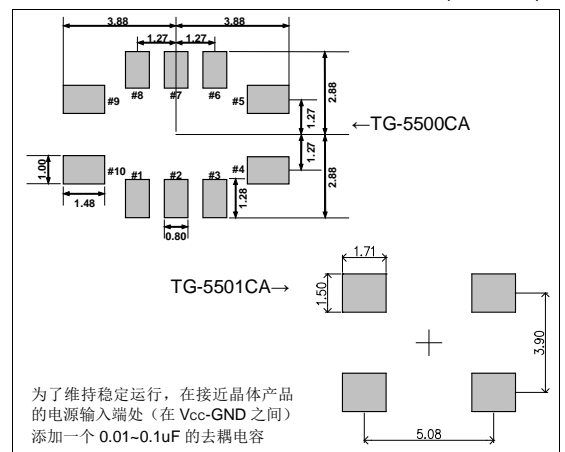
3.88
3.88
1.27
1.27
#8
#7
#6
#9
#5
2.88
1.27
←TG-5500CA
1.27
1.00
#10
#1
#2
#3
#4
2.88
1.48
1.28
0.80

1.71
TG-5501CA→
1.50
3.90
为了维持稳定运行，在接近晶体产品的电源输入端处（在 Vcc-GND 之间）添加一个 0.01~0.1uF 的去耦电容
5.08